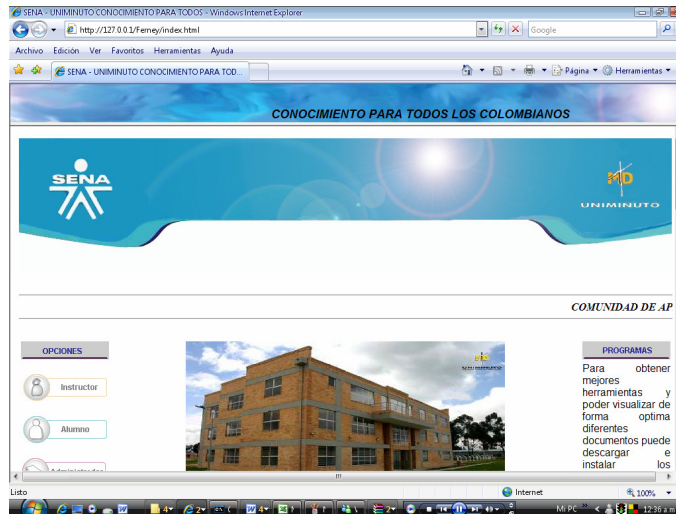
SENA - UNIMINUTO CONOCIMIENTO PARA TODOS - Windows Internet Explorer

http://127.0.0.1/Ferney/index.html

Google

Archivo Edición Ver Favoritos Herramientas Ayuda

SENA - UNIMINUTO CONOCIMIENTO PARA TOD...

Página Herramientas

CONOCIMIENTO PARA TODOS LOS COLOMBIANOS

SENA

UNIMINUTO

COMUNIDAD DE AP

OPCIONES

Instructor

Alumno

Administrador

PROGRAMAS

Para obtener mejores herramientas y poder visualizar de forma optima diferentes documentos puede descargar e instalar los

Listo

Internet

100%

Mi PC

12:36 a.m.